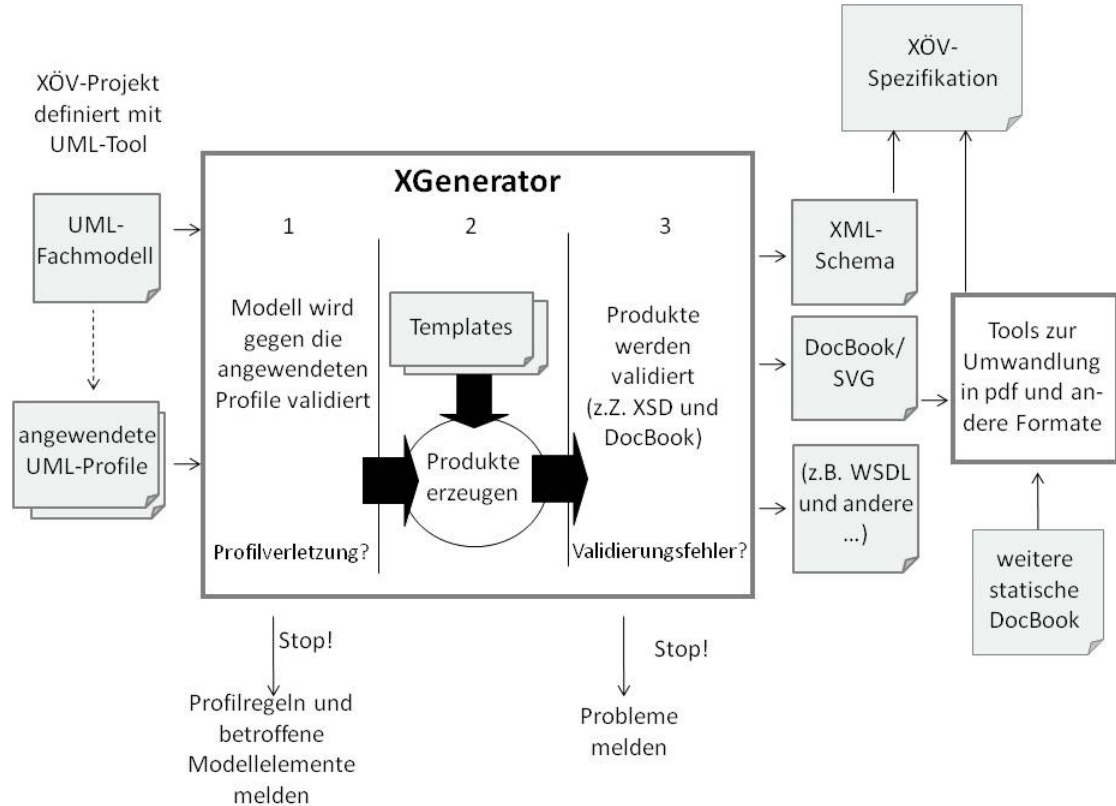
XÖV-Projekt definiert mit UML-Tool

UML-Fachmodell

angewendete UML-Profile

XGenerator

1

Modell wird gegen die angewendeten Profile validiert

Profilverletzung?

2

Templates

Produkte erzeugen

3

Produkte werden validiert (z.Z. XSD und DocBook)

Validierungsfehler?

XÖV-Spezifikation

XML-Schema

DocBook/ SVG

(z.B. WSDL und andere ...)

Tools zur Umwandlung in pdf und andere Formate

weitere statische DocBook

Stop!

Profilregeln und betroffene Modellelemente melden

Stop!

Probleme melden